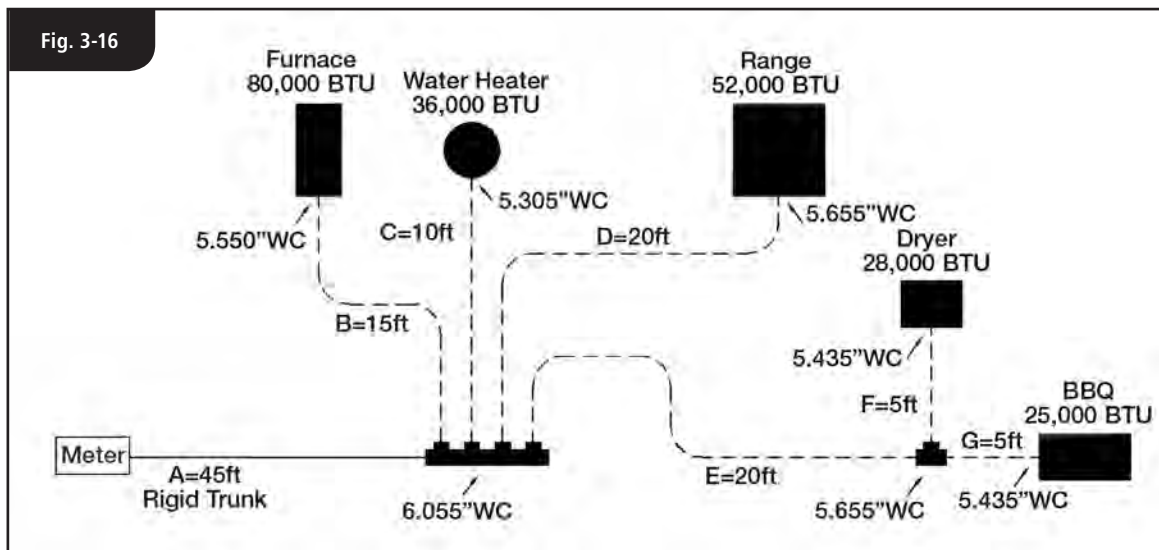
Fig. 3-16

Furnace
80,000 BTU

Water Heater
36,000 BTU

Range
52,000 BTU

5.305"WC

5.550"WC

C=10ft

5.655"WC

D=20ft

Dryer
28,000 BTU

B=15ft

5.435"WC

F=5ft

BBQ
25,000 BTU

G=5ft

Meter

A=45ft
Rigid Trunk

6.055"WC

E=20ft

5.655"WC

5.435"WC